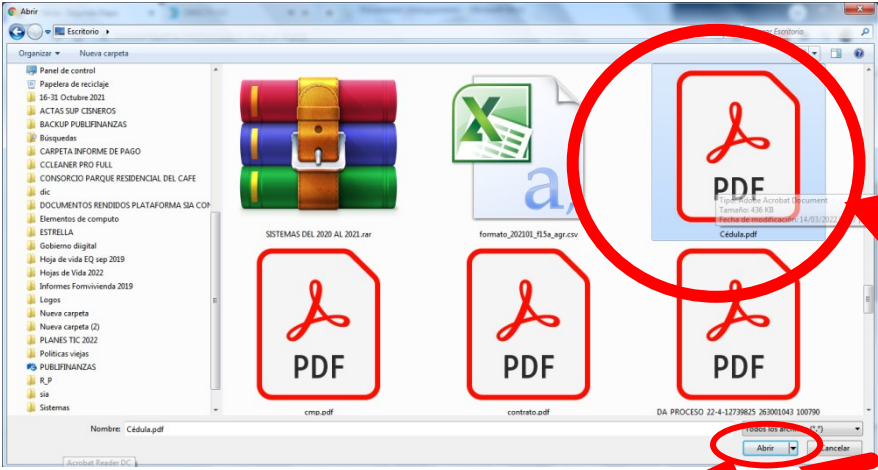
Abrir

Escritorio

Buscar Escritorio

Organizar ▾ Nueva carpeta

Panel de control
Papelera de reciclaje
16-31 Octubre 2021
ACTAS SUP CISNEROS
BACKUP PUBLIFINANZAS
Búsquedas
CARPETA INFORME DE PAGO
CCLEANER PRO FULL
CONSORCIO PARQUE RESIDENCIAL DEL CAFE
dic
DOCUMENTOS RENDIDOS PLATAFORMA SIA CON
Elementos de computo
ESTRELLA
Gobierno diigital
Hoja de vida EQ sep 2019
Hojas de Vida 2022
Informes Fomvivienda 2019
Logos
Nueva carpeta
Nueva carpeta (2)
PLANES TIC 2022
Politicas viejas
PUBLIFINANZAS
R_P
sia
Sistemas

SISTEMAS DEL 2020 AL 2021.rar

formato_202101_f15a_agr.csv

PDF
Tipo: Adobe Acrobat Document
Tamaño: 436 KB
Fecha de modificación: 14/03/2022
Cédula.pdf

PDF
cmp.pdf

PDF
contrato.pdf

PDF
DA_PROCESO_22-4-12739825_263001043_100790

Nombre: Cédula.pdf

Todos los archivos (*.*)

Abrir

Cancelar

Acrobat Reader DC